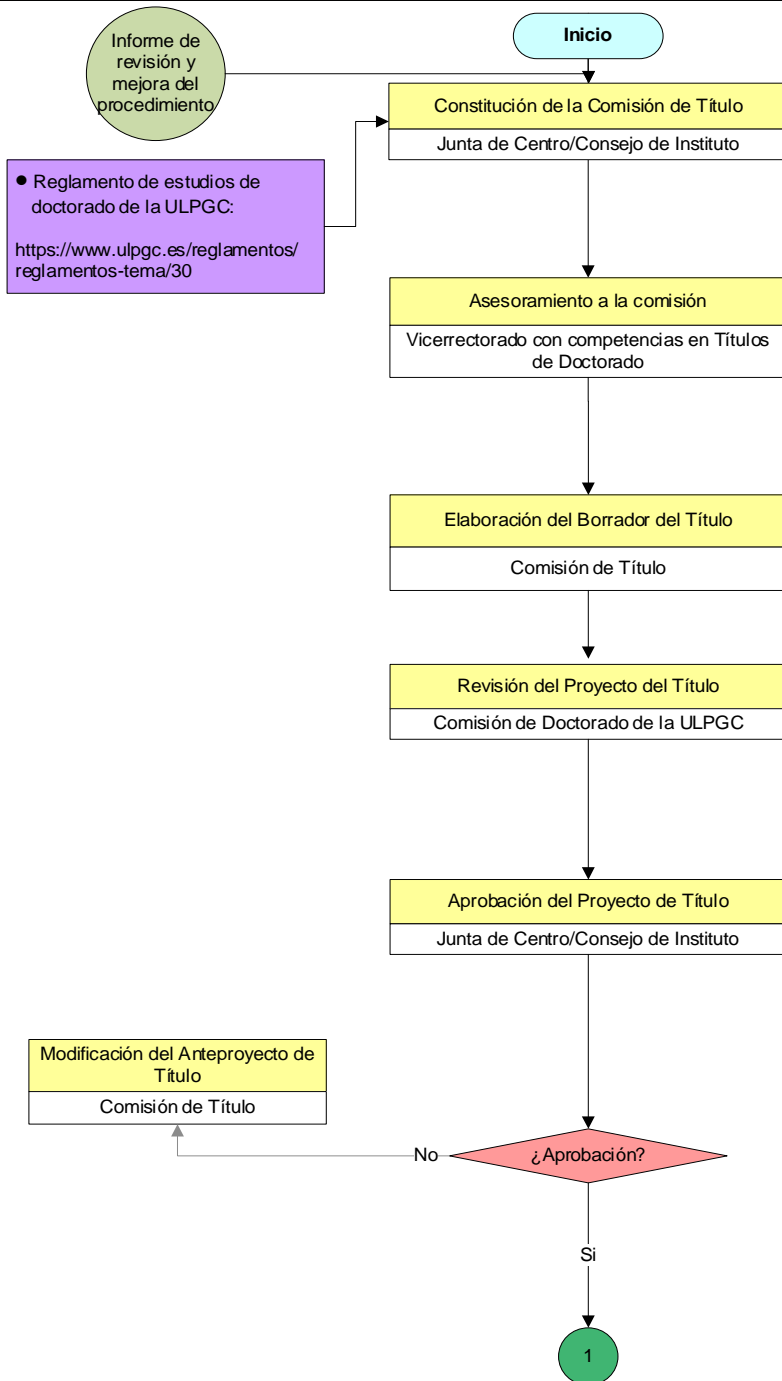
Informe de revisión y mejora del procedimiento

Inicio

Constitución de la Comisión de Título

Junta de Centro/Consejo de Instituto

• Reglamento de estudios de doctorado de la ULPGC:

https://www.ulpgc.es/reglamentos/reglamentos-tema/30

Asesoramiento a la comisión

Vicerrectorado con competencias en Títulos de Doctorado

Elaboración del Borrador del Título

Comisión de Título

Revisión del Proyecto del Título

Comisión de Doctorado de la ULPGC

Aprobación del Proyecto de Título

Junta de Centro/Consejo de Instituto

Modificación del Anteproyecto de Título

Comisión de Título

No

¿Aprobación?

Si

1